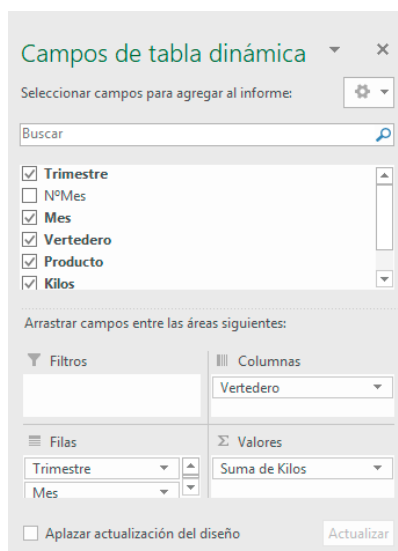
Campos de tabla dinámica

Seleccionar campos para agregar al informe:

Buscar

Trimestre
NºMes
Mes
Vertedero
Producto
Kilos

Arrastrar campos entre las áreas siguientes:

Filtros

Columnas
Vertedero

Filas
Trimestre
Mes

$\Sigma$ Valores
Suma de Kilos

Aplazar actualización del diseño

Actualizar